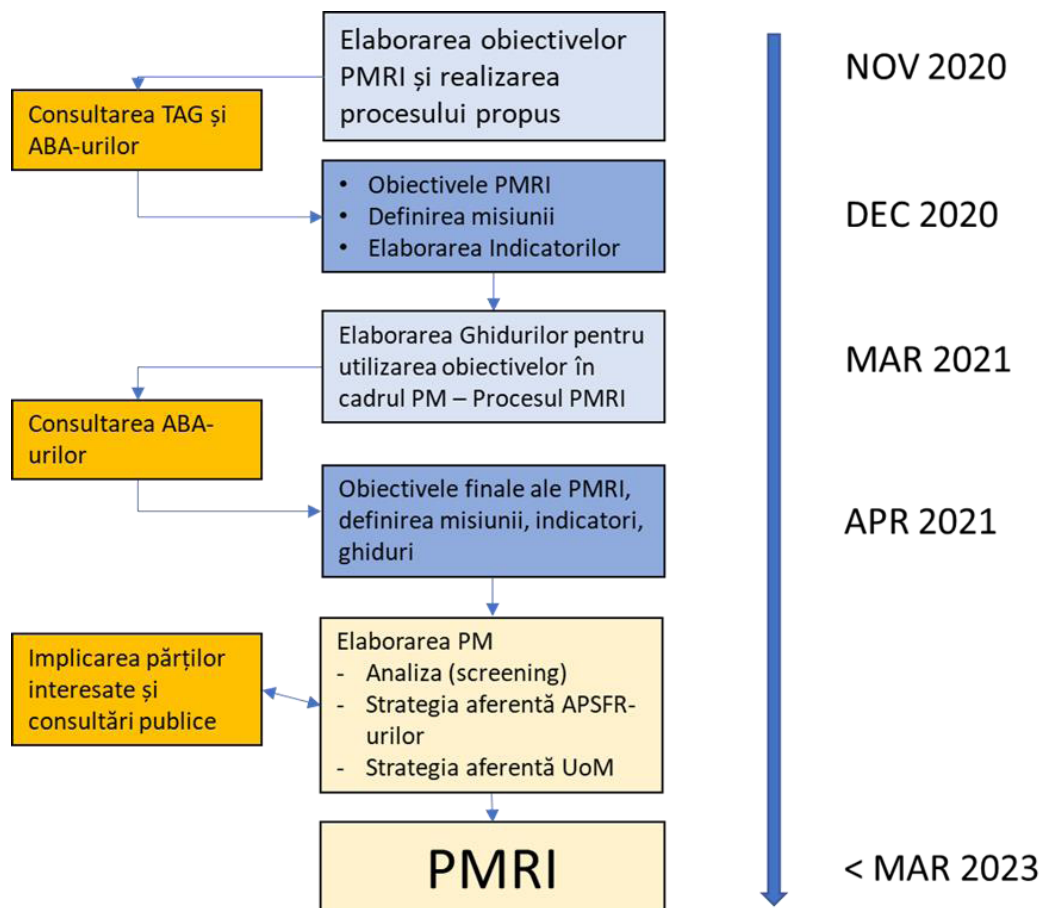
Elaborarea obiectivelor PMRI și realizarea procesului propus

NOV 2020

Consultarea TAG și ABA-urilor

- Obiectivele PMRI
- Definirea misiunii
- Elaborarea Indicatorilor

DEC 2020

Elaborarea Ghidurilor pentru utilizarea obiectivelor în cadrul PM – Procesul PMRI

MAR 2021

Consultarea ABA-urilor

Obiectivele finale ale PMRI, definirea misiunii, indicatori, ghiduri

APR 2021

Implicarea părților interesate și consultări publice

Elaborarea PM
- Analiza (screening)
- Strategia aferentă APSFR-urilor
- Strategia aferentă UoM

PMRI

< MAR 2023